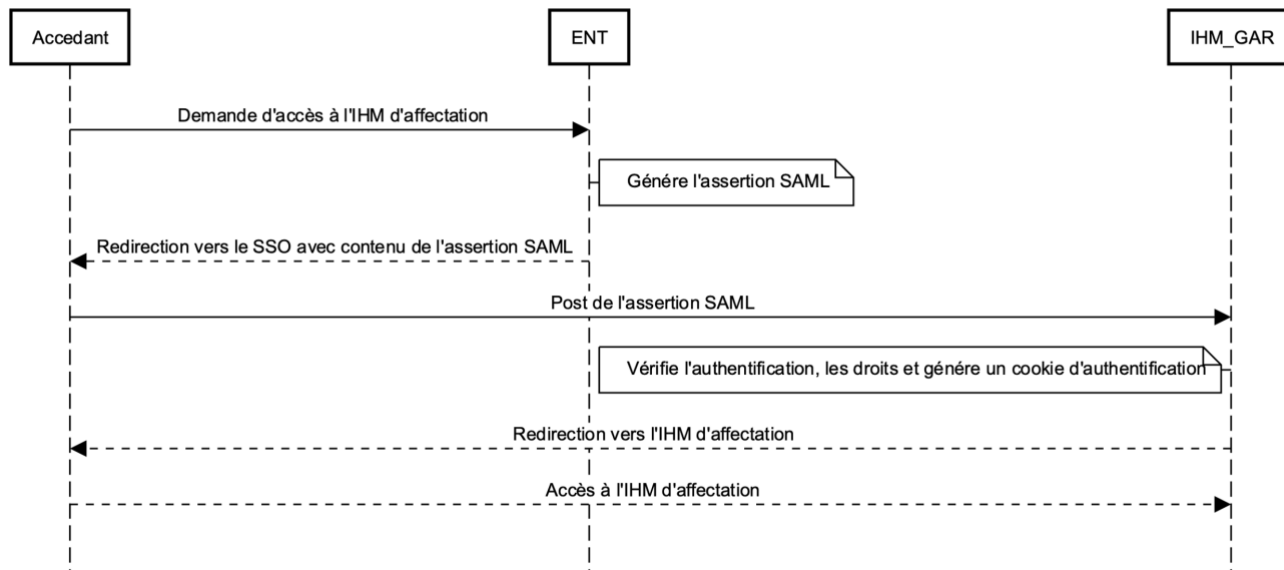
Accedant

ENT

IHM_GAR

Demande d'accès à l'IHM d'affectation

Génére l'assertion SAML

Redirection vers le SSO avec contenu de l'assertion SAML

Post de l'assertion SAML

Vérifie l'authentification, les droits et génére un cookie d'authentification

Redirection vers l'IHM d'affectation

Accès à l'IHM d'affectation